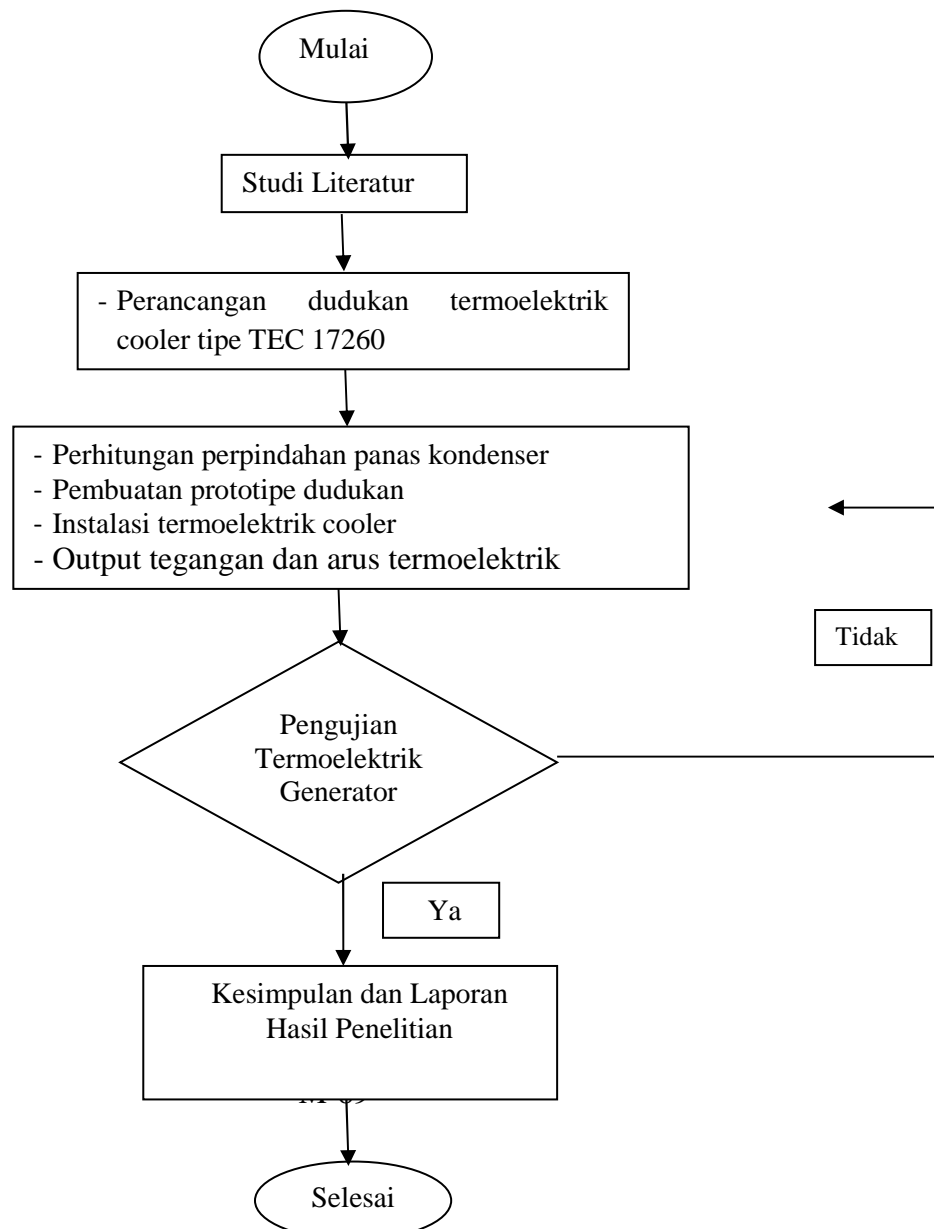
Mulai

Studi Literatur

- Perancangan dudukan termoelektrik cooler tipe TEC 17260

- Perhitungan perpindahan panas kondenser
- Pembuatan prototipe dudukan
- Instalasi termoelektrik cooler
- Output tegangan dan arus termoelektrik

Tidak

Pengujian Termoelektrik Generator

Ya

Kesimpulan dan Laporan Hasil Penelitian

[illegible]

Selesai